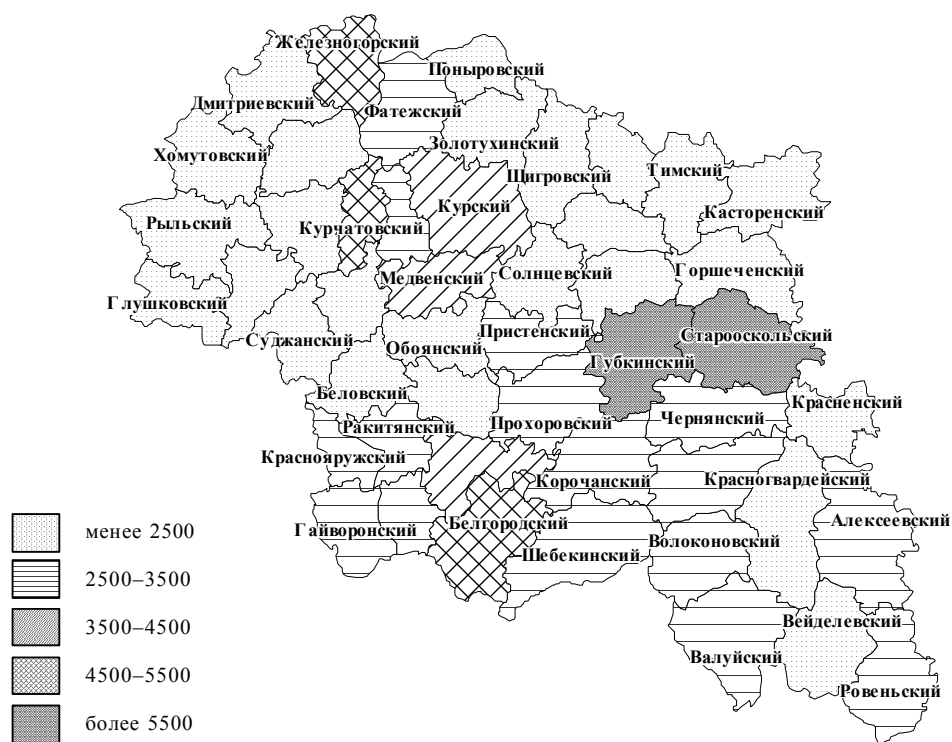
Железногорский
Поныровский
Дмитриевский
Фатежский
Золотухинский
Хомутовский
Щигровский
Тимский
Курский
Касторенский
Рыльский
Курчатовский
Медвенский
Солнцевский
Горшеченский
Глушковский
Пристенский
Старооскольский
Суджанский
Обоянский
Губкинский
Беловский
Чернянский
Красненский
Ракитянский
Прохоровский
Краснояружский
Корочанский
Красногвардейский
Белгородский
Алексеевский
Гайворонский
Шебекинский
Волоконовский
Вейделевский
Валуйский
Ровеньский

менее 2500
2500–3500
3500–4500
4500–5500
более 5500